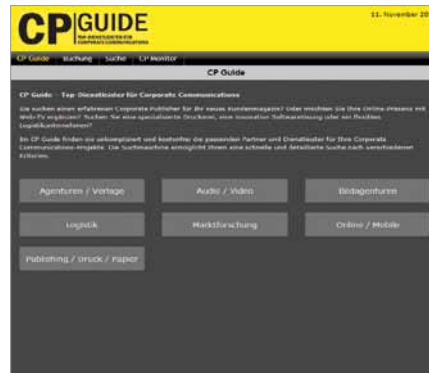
CP GUIDE

TOP-DIENSTLEISTER FÜR CORPORATE COMMUNICATIONS

11. November 20

CP Guide | Buchung | Suche | CP Monitor

CP Guide

CP Guide · Top-Dienstleister für Corporate Communications

Sie suchen einen erfahrenen Corporate Publisher für Ihr neues Kundenmagazin? Oder möchten Sie Ihre Online-Präsenz mit Web-TV ergänzen? Suchen Sie eine spezialisierte Druckerei, eine innovative Softwarelösung oder ein flexibles Logistikunternehmen?

Im CP Guide finden sie unkompliziert und kostenfrei die passenden Partner und Dienstleister für Ihre Corporate Communications-Projekte. Die Suchmaschine ermöglicht Ihnen eine schnelle und detaillierte Suche nach verschiedenen Kriterien.

Agenturen / Verlage

Audio / Video

Bildagenturen

Logistik

Marktforschung

Online / Mobile

Publishing / Druck / Papier